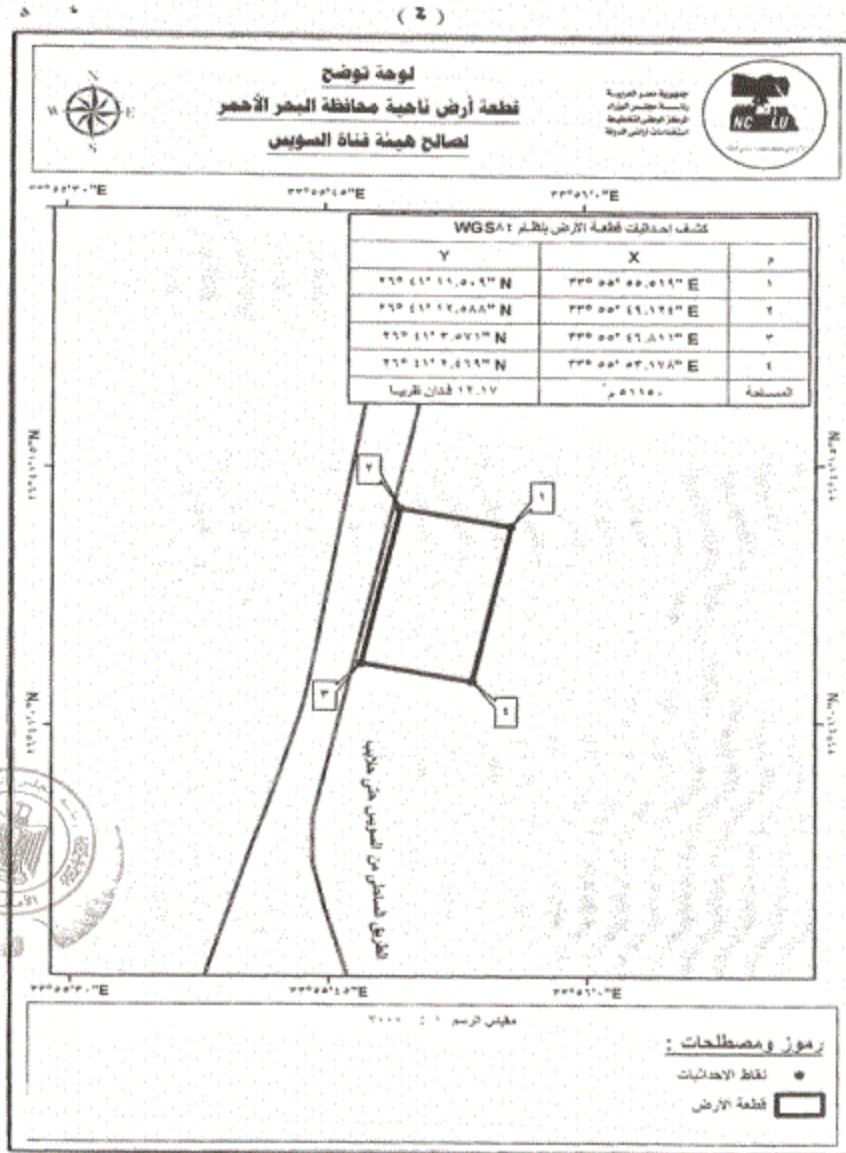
( ٤ )

لوحة توضح
قطعة أرض ناحية محافظة البحر الأحمر
لصالح هيئة قناة السويس

جمهورية مصر العربية
رئاسة مجلس الوزراء
المركز الوطني لتخطيط
استخدامات أراضي الدولة

NCPLU

N
W E
S

٣٣°٥٤'٣٠"E ٣٣°٥٤'٤٥"E ٣٣°٥٦'٠٠"E

كشف احداثيات قطعة الأرض بالنظام WGS٨٤

| م | X | Y |
|---|---|---|
| ١ | ٣٣° ٥٥' ٥٥,٥٦٩" E | ٢٦° ٤١' ١٦,٥٠٩" N |
| ٢ | ٣٣° ٥٥' ٤٩,١٢٤" E | ٢٦° ٤١' ١٢,٥٨٨" N |
| ٣ | ٣٣° ٥٥' ٤٦,٨١١" E | ٢٦° ٤١' ٣,٥٧١" N |
| ٤ | ٣٣° ٥٥' ٥٣,١٧٨" E | ٢٦° ٤١' ٦,٦٦٩" N |
| المساحة | ٥٠٦١٥٠ م٢ | ١٢,١٧ فدان تقريبا |

١ ٢ ٣ ٤

الطريق الساحلي من السويس حتى حلايب

٣٣°٥٤'٣٠"E ٣٣°٥٤'٤٥"E ٣٣°٥٦'٠٠"E

مقياس الرسم ١ : ٢٠٠٠

رموز ومصطلحات :
نقاط الاحداثيات
قطعة الأرض